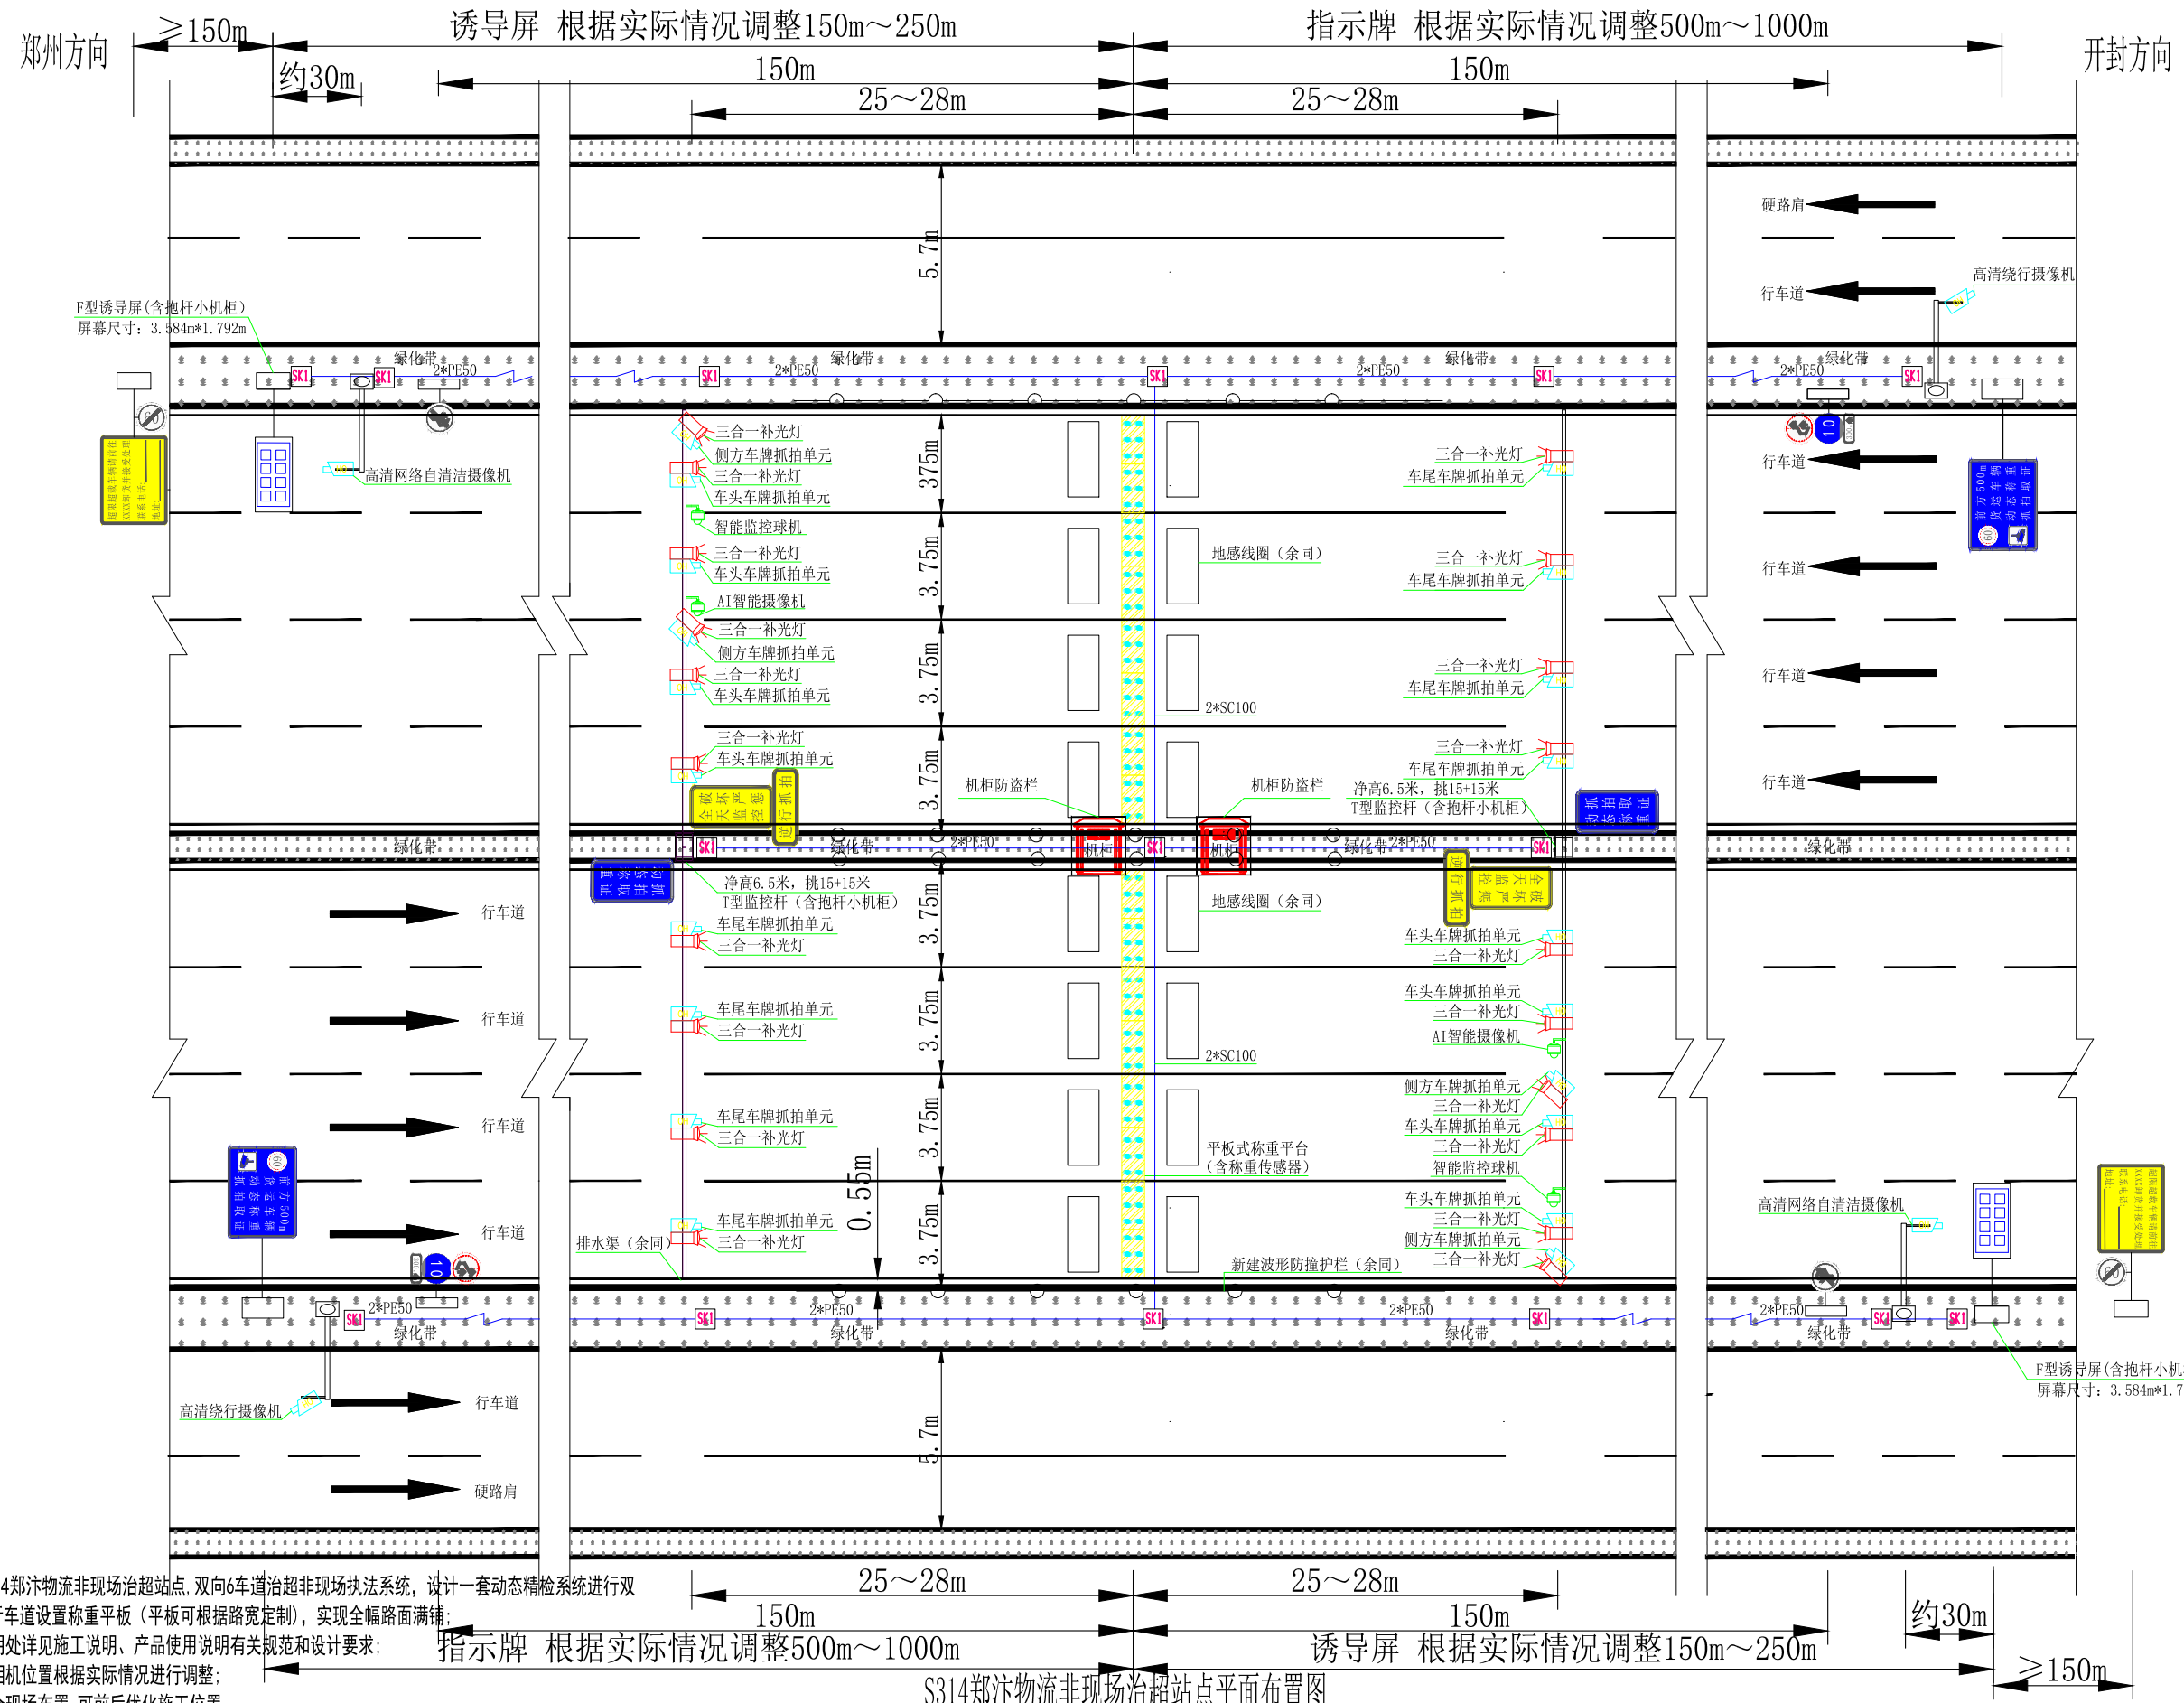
郑州方向
≥150m
约30m
诱导屏 根据实际情况调整150m～250m
150m
25～28m
指示牌 根据实际情况调整500m～1000m
150m
25～28m
开封方向

硬路肩
行车道
高清绕行摄像机
5.7m
F型诱导屏(含抱杆小机柜)
屏幕尺寸：3.584m*1.792m
绿化带
2*PE50
SK1
高清网络自清洁摄像机
三合一补光灯
侧方车牌抓拍单元
三合一补光灯
车头车牌抓拍单元
智能监控球机
三合一补光灯
车头车牌抓拍单元
AI智能摄像机
三合一补光灯
侧方车牌抓拍单元
三合一补光灯
车头车牌抓拍单元
三合一补光灯
车头车牌抓拍单元
3.75m
三合一补光灯
车尾车牌抓拍单元
地感线圈（余同）
2*SC100
机柜防盗栏
机柜防盗栏
净高6.5米，挑15+15米
T型监控杆（含抱杆小机柜）
机柜
机柜
10
行车道

绿化带
净高6.5米，挑15+15米
T型监控杆（含抱杆小机柜）
车尾车牌抓拍单元
三合一补光灯
车尾车牌抓拍单元
三合一补光灯
车尾车牌抓拍单元
三合一补光灯
车尾车牌抓拍单元
三合一补光灯
排水渠（余同）
0.55m
地感线圈（余同）
2*SC100
平板式称重平台
（含称重传感器）
新建波形防撞护栏（余同）
车头车牌抓拍单元
三合一补光灯
车头车牌抓拍单元
三合一补光灯
AI智能摄像机
侧方车牌抓拍单元
三合一补光灯
车头车牌抓拍单元
三合一补光灯
智能监控球机
车头车牌抓拍单元
三合一补光灯
侧方车牌抓拍单元
三合一补光灯
高清网络自清洁摄像机
行车道
高清绕行摄像机
行车道
硬路肩
F型诱导屏(含抱杆小机
屏幕尺寸：3.584m*1.7

4郑汴物流非现场治超站点，双向6车道治超非现场执法系统，设计一套动态精检系统进行双
车道设置称重平板（平板可根据路宽定制），实现全幅路面满铺；
处详见施工说明、产品使用说明有关规范和设计要求；
机位置根据实际情况进行调整；
25～28m
150m
指示牌 根据实际情况调整500m～1000m
25～28m
150m
诱导屏 根据实际情况调整150m～250m
约30m
≥150m
S314郑汴物流非现场治超站点平面布置图